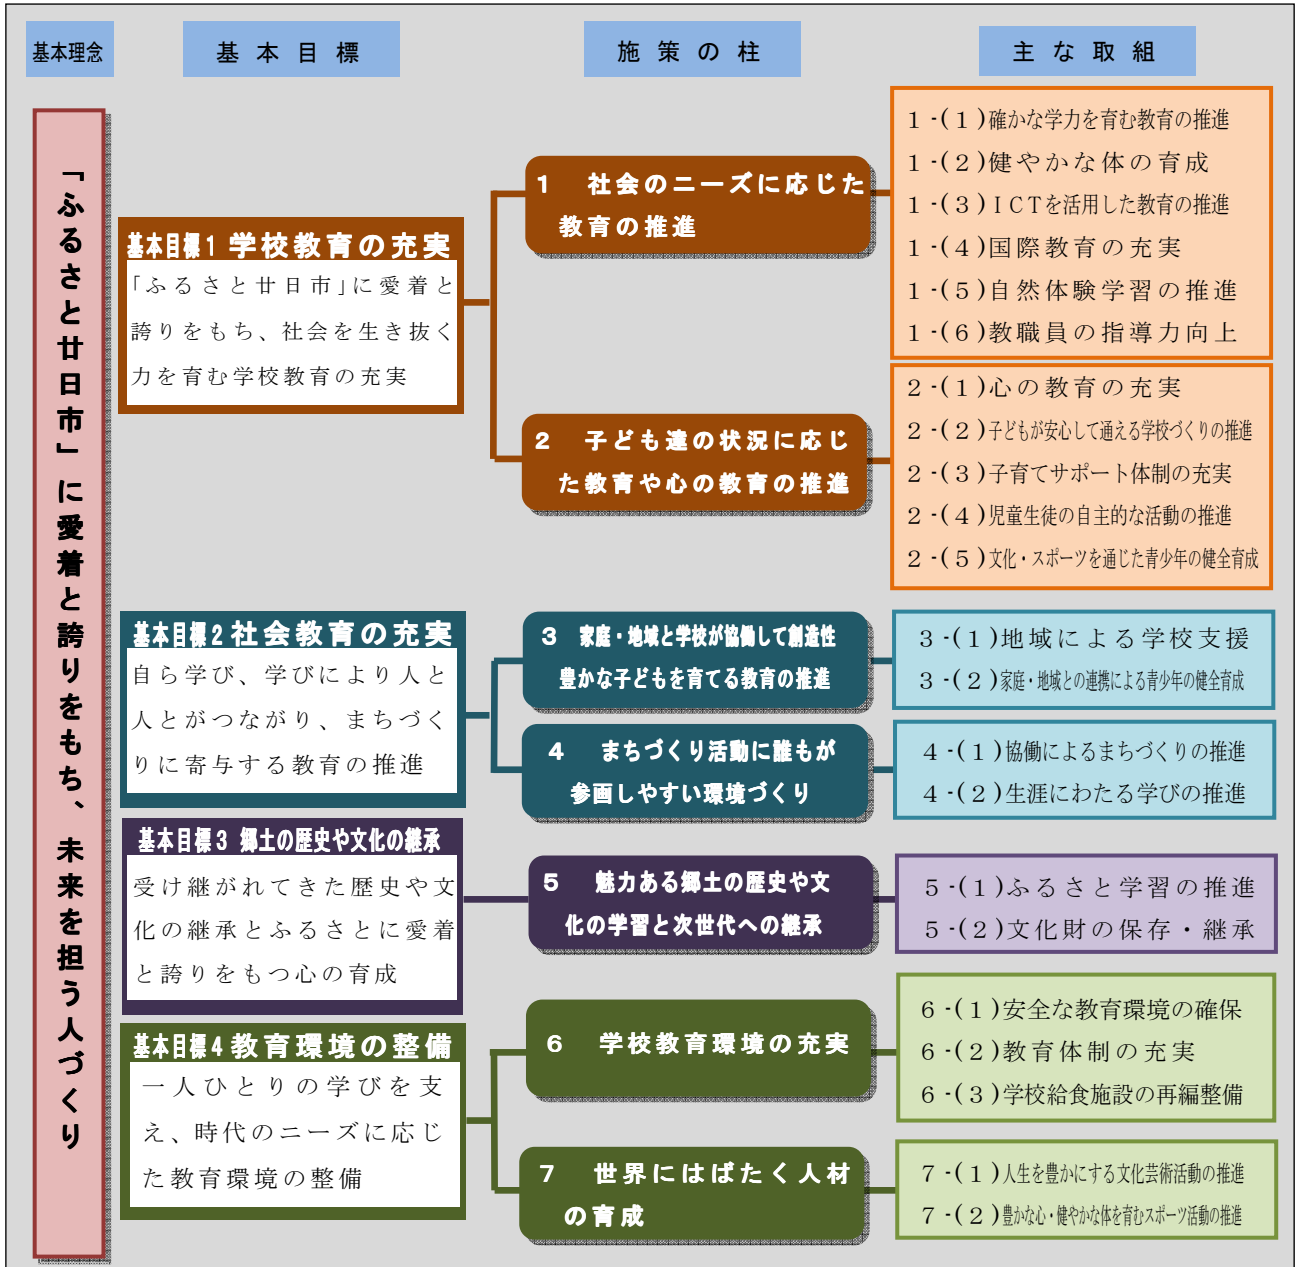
基本理念

基 本 目 標

施 策 の 柱

主 な 取 組

「ふるさと廿日市」に愛着と誇りをもち、未来を担う人づくり

基本目標1 学校教育の充実
「ふるさと廿日市」に愛着と誇りをもち、社会を生き抜く力を育む学校教育の充実

1 社会のニーズに応じた教育の推進

1 -（1）確かな学力を育む教育の推進
1 -（2）健やかな体の育成
1 -（3）ICTを活用した教育の推進
1 -（4）国際教育の充実
1 -（5）自然体験学習の推進
1 -（6）教職員の指導力向上

2 子ども達の状況に応じた教育や心の教育の推進

2 -（1）心の教育の充実
2 -（2）子どもが安心して通える学校づくりの推進
2 -（3）子育てサポート体制の充実
2 -（4）児童生徒の自主的な活動の推進
2 -（5）文化・スポーツを通じた青少年の健全育成

基本目標2 社会教育の充実
自ら学び、学びにより人と人とがつながり、まちづくりに寄与する教育の推進

3 家庭・地域と学校が協働して創造性豊かな子どもを育てる教育の推進

3 -（1）地域による学校支援
3 -（2）家庭・地域との連携による青少年の健全育成

4 まちづくり活動に誰もが参画しやすい環境づくり

4 -（1）協働によるまちづくりの推進
4 -（2）生涯にわたる学びの推進

基本目標3 郷土の歴史や文化の継承
受け継がれてきた歴史や文化の継承とふるさとに愛着と誇りをもつ心の育成

5 魅力ある郷土の歴史や文化の学習と次世代への継承

5 -（1）ふるさと学習の推進
5 -（2）文化財の保存・継承

基本目標4 教育環境の整備
一人ひとりの学びを支え、時代のニーズに応じた教育環境の整備

6 学校教育環境の充実

6 -（1）安全な教育環境の確保
6 -（2）教育体制の充実
6 -（3）学校給食施設の再編整備

7 世界にはばたく人材の育成

7 -（1）人生を豊かにする文化芸術活動の推進
7 -（2）豊かな心・健やかな体を育むスポーツ活動の推進